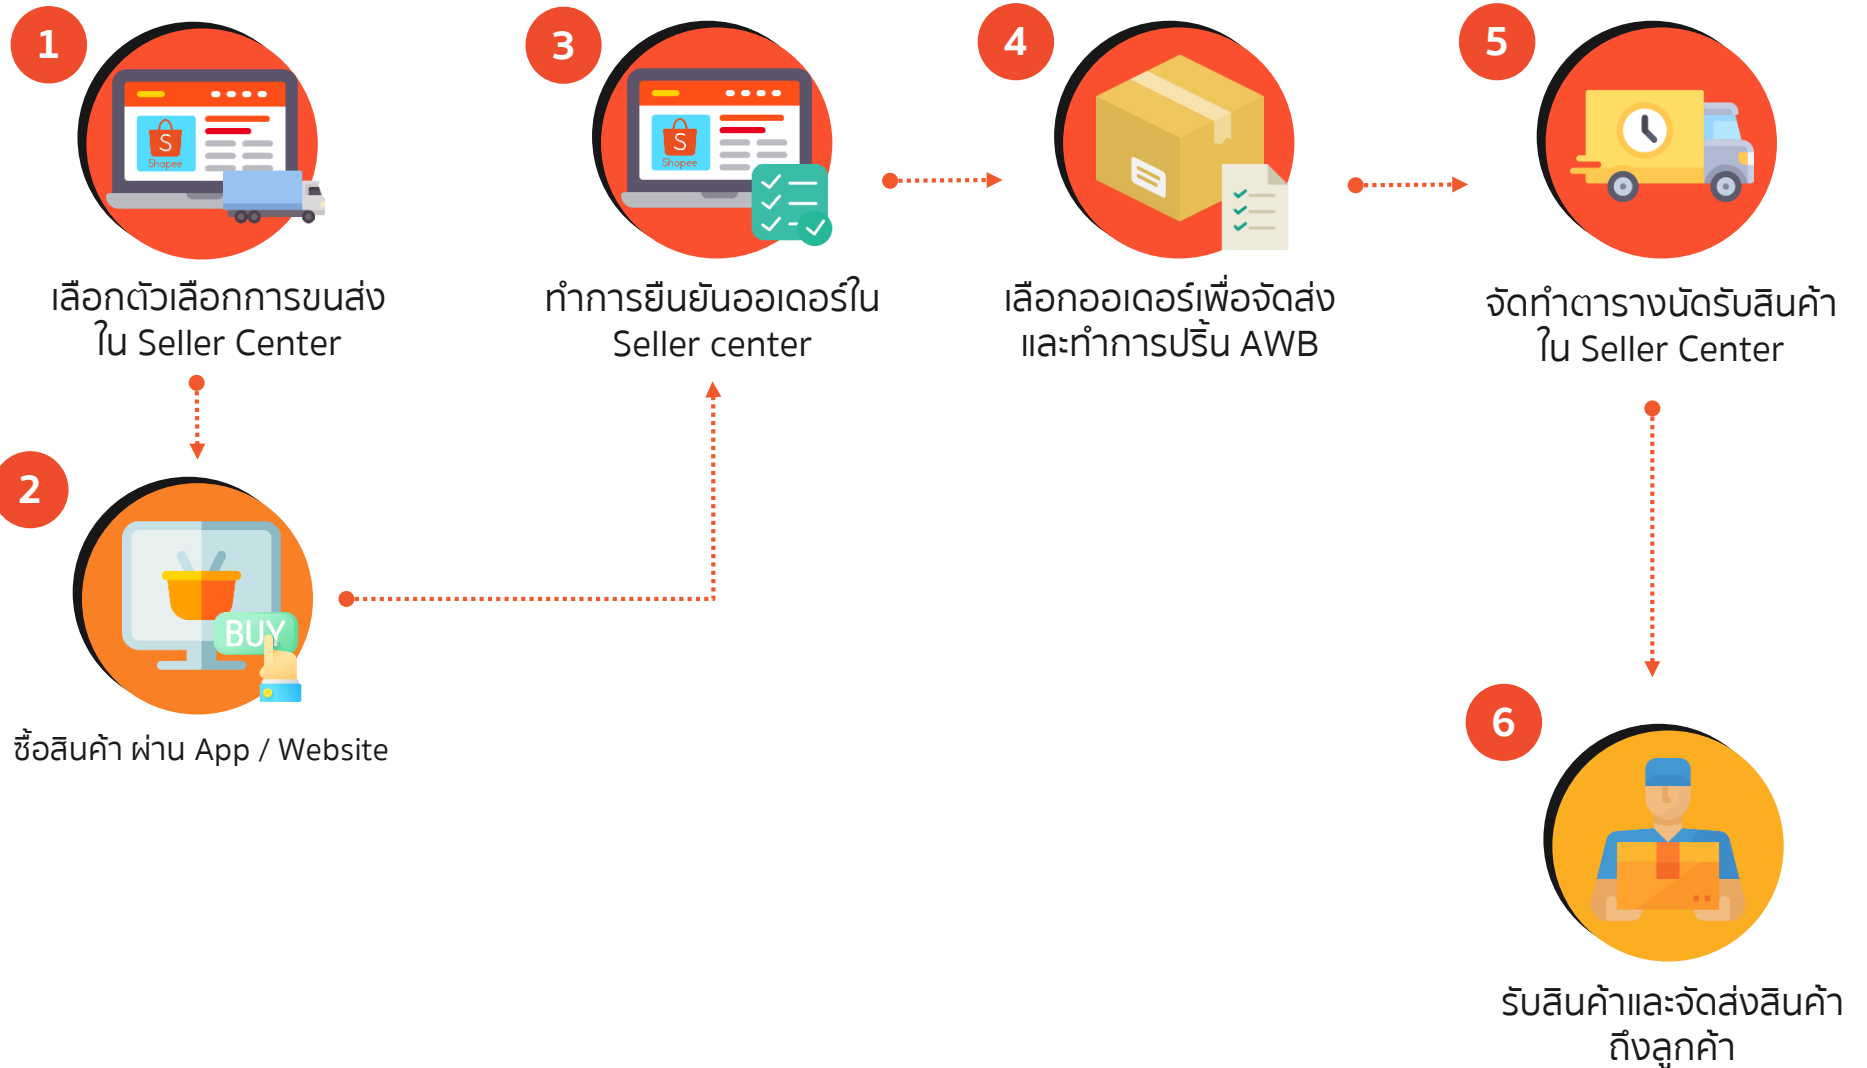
1

S
Shopee

เลือกตัวเลือกการขนส่ง ใน Seller Center

2

BUY

ซื้อสินค้า ผ่าน App / Website

3

S
Shopee

ทำการยืนยันออเดอร์ใน Seller center

4

เลือกออเดอร์เพื่อจัดส่ง และทำการปริ้น AWB

5

จัดทำตารางนัดรับสินค้า ใน Seller Center

6

รับสินค้าและจัดส่งสินค้า ถึงลูกค้า